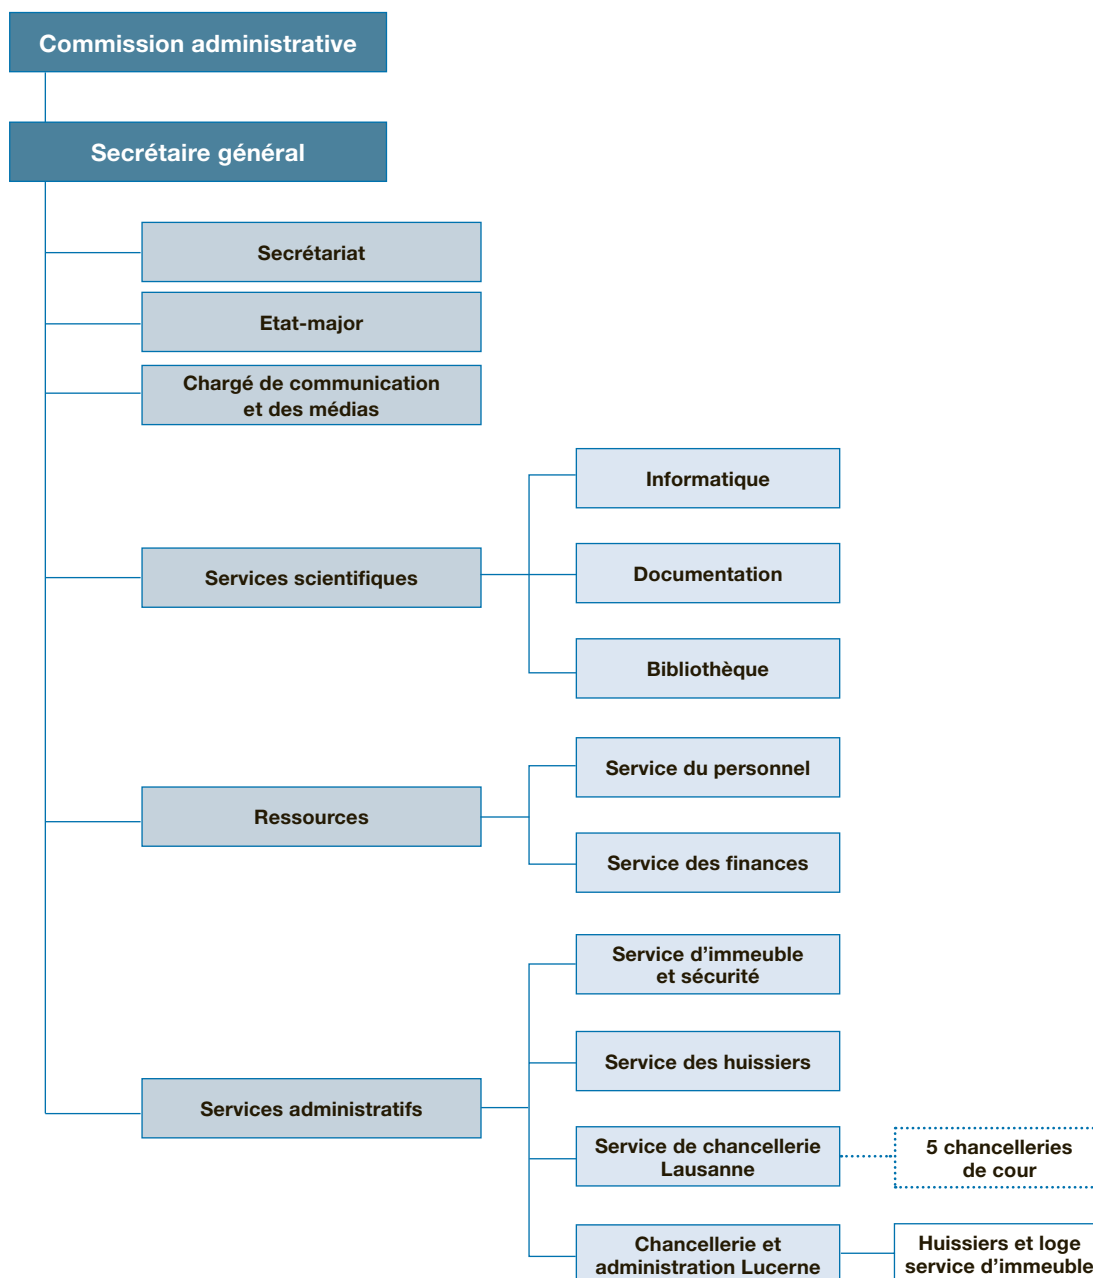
Commission administrative

Secrétaire général

Secrétariat

Etat-major

Chargé de communication et des médias

Services scientifiques

Informatique

Documentation

Bibliothèque

Ressources

Service du personnel

Service des finances

Services administratifs

Service d'immeuble et sécurité

Service des huissiers

Service de chancellerie Lausanne

5 chancelleries de cour

Chancellerie et administration Lucerne

Huissiers et loge service d'immeuble